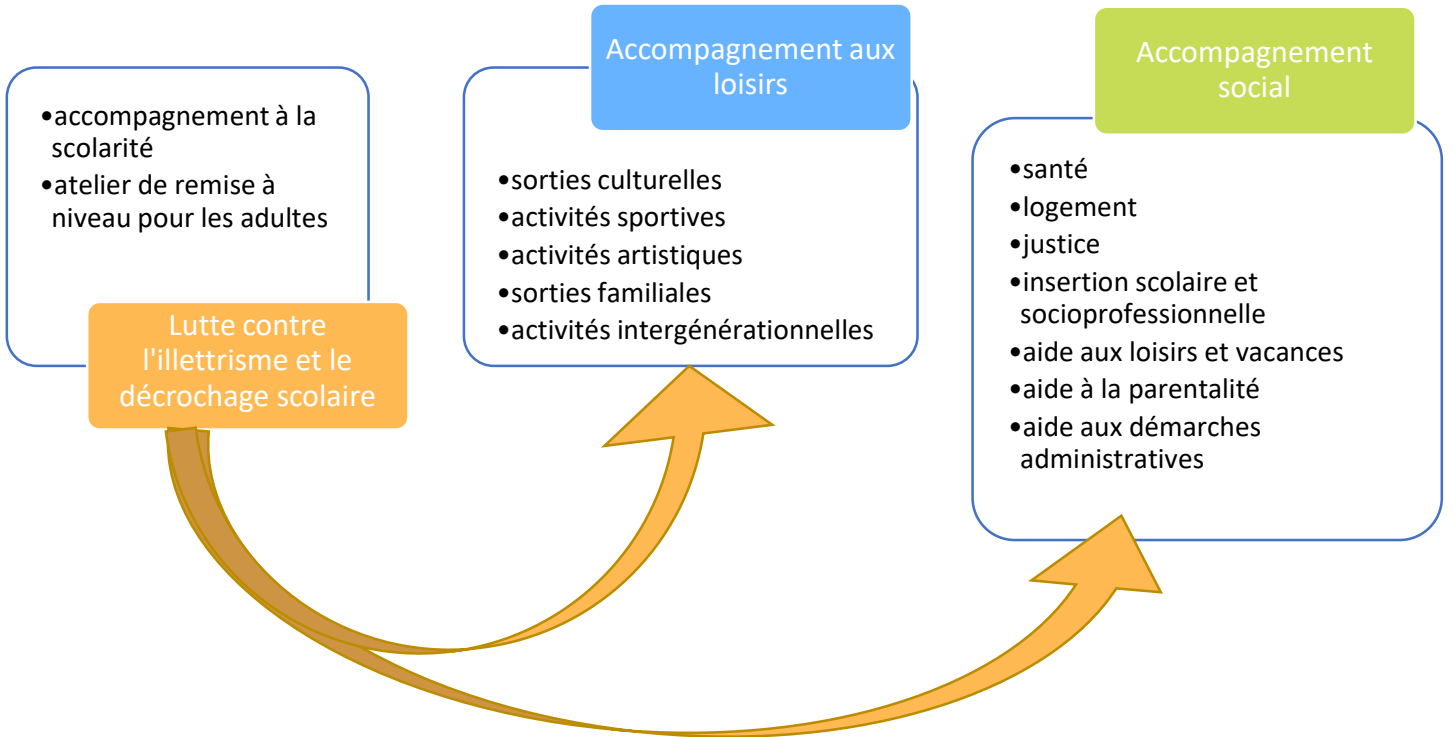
Lutte contre l'illettrisme et le décrochage scolaire

•accompagnement à la scolarité
•atelier de remise à niveau pour les adultes

Accompagnement aux loisirs

•sorties culturelles
•activités sportives
•activités artistiques
•sorties familiales
•activités intergénérationnelles

Accompagnement social

•santé
•logement
•justice
•insertion scolaire et socioprofessionnelle
•aide aux loisirs et vacances
•aide à la parentalité
•aide aux démarches administratives